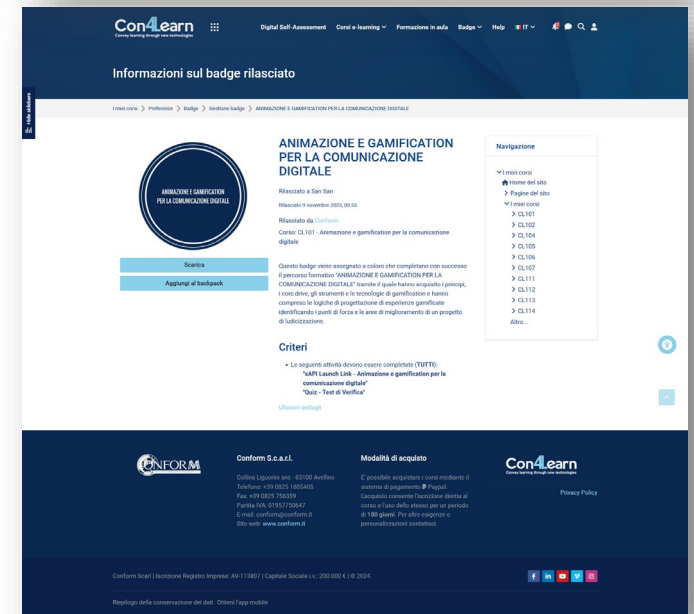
Con4Learn
Convey learning through new technologies

Digital Self-Assessment Corsi e-learning Formazione in aula Badge Help IT

Informazioni sul badge rilasciato

I miei corsi > Preferenze > Badge > Gestione badge > ANIMAZIONE E GAMIFICATION PER LA COMUNICAZIONE DIGITALE

ANIMAZIONE E GAMIFICATION PER LA COMUNICAZIONE DIGITALE

Scarica

Aggiungi al backpack

ANIMAZIONE E GAMIFICATION PER LA COMUNICAZIONE DIGITALE

Rilasciato a San San

Rilasciato 9 novembre 2023, 09:55

Rilasciato da Conform

Corso: CL101 - Animazione e gamification per la comunicazione digitale

Questo badge viene assegnato a coloro che completano con successo il percorso formativo "ANIMAZIONE E GAMIFICATION PER LA COMUNICAZIONE DIGITALE" tramite il quale hanno acquisito i principi, i core drive, gli strumenti e le tecnologie di gamification e hanno compreso le logiche di progettazione di esperienze gamificate identificando i punti di forza e le aree di miglioramento di un progetto di ludicizzazione.

Criteri

• Le seguenti attività devono essere completate (TUTTI):
"xAPI Launch Link - Animazione e gamification per la comunicazione digitale"
"Quiz - Test di Verifica"

Ulteriori dettagli

Navigazione
I miei corsi
Home del sito
Pagine del sito
I miei corsi
CL101
CL102
CL104
CL105
CL106
CL107
CL111
CL112
CL113
CL114
Altro...

CONFORM

Conform S.c.a.r.l.
Collina Liguorini snc - 83100 Avellino
Telefono: +39 0825 1805405
Fax: +39 0825 756359
Partita IVA: 01957750647
E-mail: conform@conform.it
Sito web: www.conform.it

Modalità di acquisto
E' possibile acquistare i corsi mediante il sistema di pagamento Paypal. L'acquisto consente l'iscrizione diretta al corso e l'uso dello stesso per un periodo di 180 giorni. Per altre esigenze o personalizzazioni contattaci.

Con4Learn
Convey learning through new technologies

Privacy Policy

Conform Scarl | Iscrizione Registro Imprese: AV-113807 | Capitale Sociale i.v.: 200.000 € | © 2024.

Riepilogo della conservazione dei dati Ottieni l'app mobile